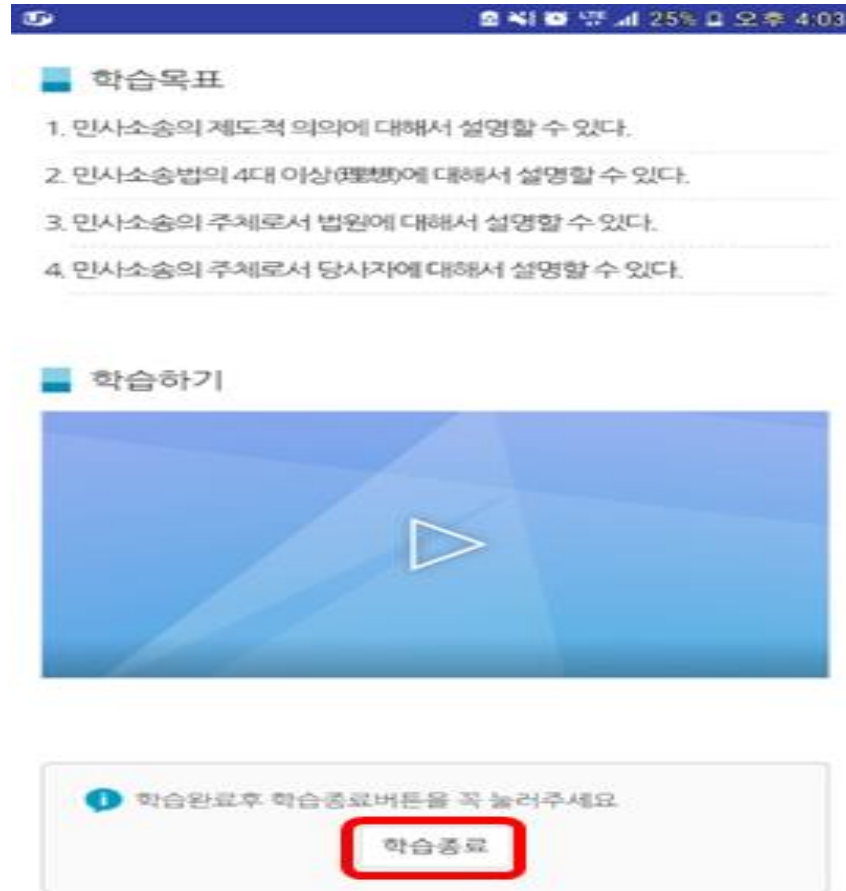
25% 오후 4:03

학습목표

1. 민사소송의 제도적 의의에 대해서 설명할 수 있다.

2. 민사소송법의 4대 이상(理想)에 대해서 설명할 수 있다.

3. 민사소송의 주체로서 법원에 대해서 설명할 수 있다.

4. 민사소송의 주체로서 당사자에 대해서 설명할 수 있다.

학습하기

학습완료후 학습종료버튼을 꼭 눌러주세요

학습종료